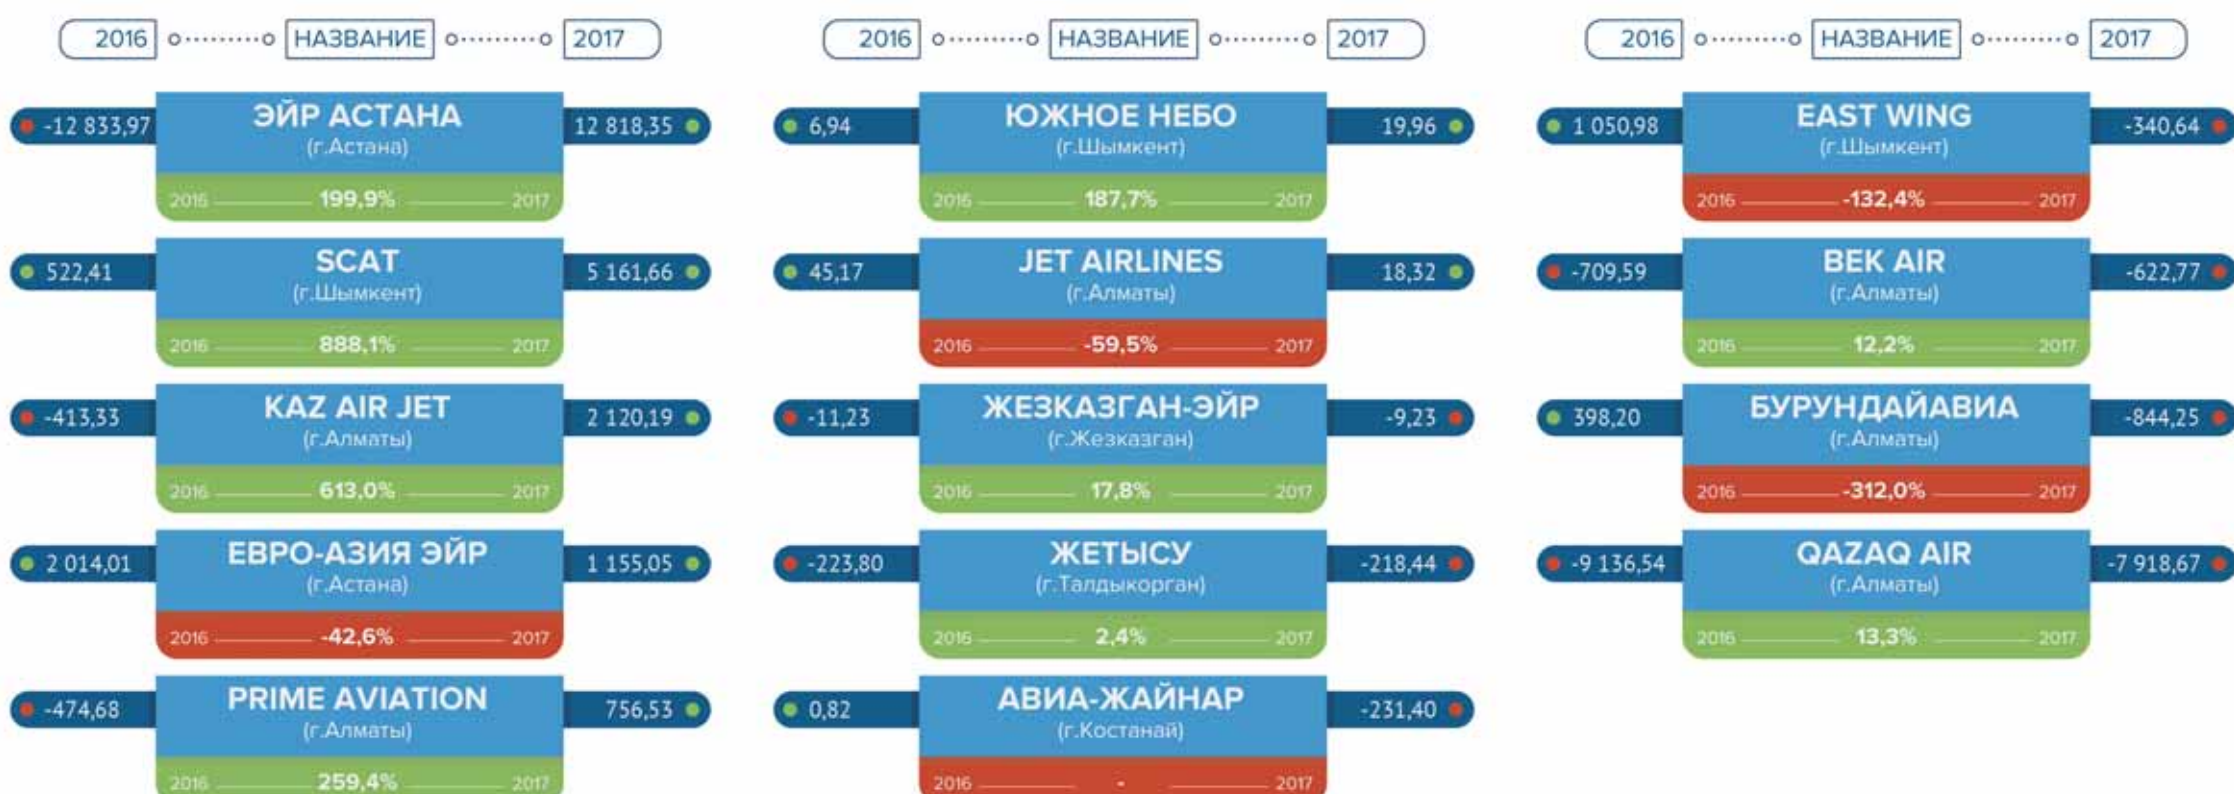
2016 НАЗВАНИЕ 2017

-12 833,97 ЭЙР АСТАНА (г.Астана) 12 818,35
2016 199,9% 2017

522,41 SCAT (г.Шымкент) 5 161,66
2016 888,1% 2017

-413,33 KAZ AIR JET (г.Алматы) 2 120,19
2016 613,0% 2017

2 014,01 ЕВРО-АЗИЯ ЭЙР (г.Астана) 1 155,05
2016 -42,6% 2017

-474,68 PRIME AVIATION (г.Алматы) 756,53
2016 259,4% 2017

2016 НАЗВАНИЕ 2017

6,94 ЮЖНОЕ НЕБО (г.Шымкент) 19,96
2016 187,7% 2017

45,17 JET AIRLINES (г.Алматы) 18,32
2016 -59,5% 2017

-11,23 ЖЕЗКАЗГАН-ЭЙР (г.Жезказган) -9,23
2016 17,8% 2017

-223,80 ЖЕТЫСУ (г.Талдыкорган) -218,44
2016 2,4% 2017

0,82 АВИА-ЖАЙНАР (г.Костанай) -231,40
2016 - 2017

2016 НАЗВАНИЕ 2017

1 050,98 EAST WING (г.Шымкент) -340,64
2016 -132,4% 2017

-709,59 BEK AIR (г.Алматы) -622,77
2016 12,2% 2017

398,20 БУРУНДАЙАВИА (г.Алматы) -844,25
2016 -312,0% 2017

-9 136,54 QAZAQ AIR (г.Алматы) -7 918,67
2016 13,3% 2017